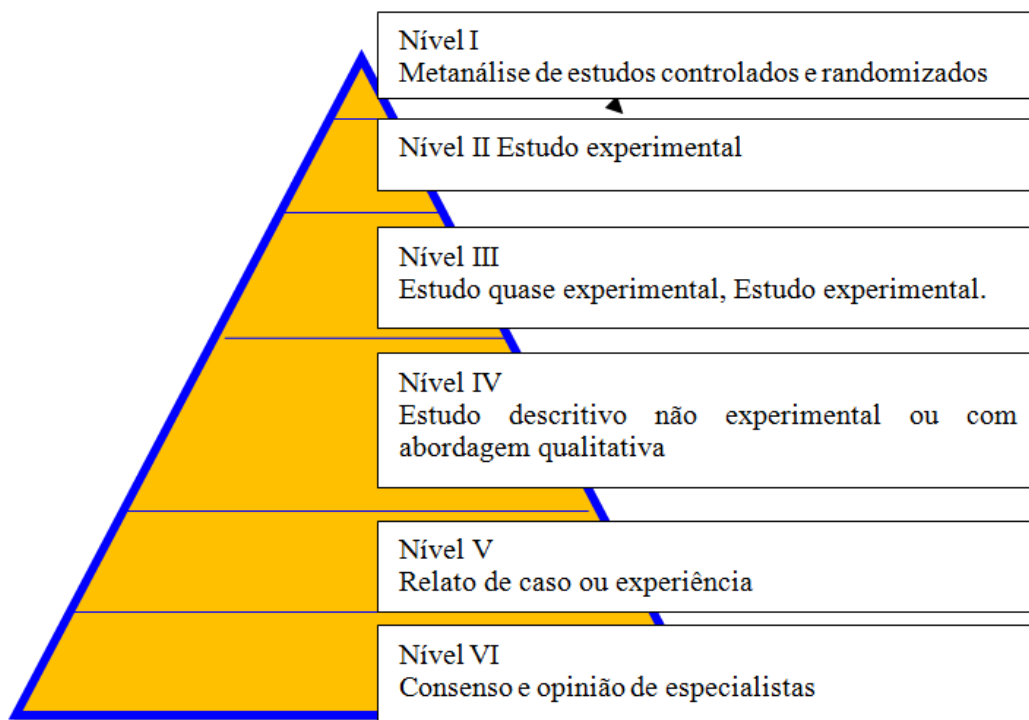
Nível I
Metanálise de estudos controlados e randomizados

Nível II Estudo experimental

Nível III
Estudo quase experimental, Estudo experimental.

Nível IV
Estudo descritivo não experimental ou com abordagem qualitativa

Nível V
Relato de caso ou experiência

Nível VI
Consenso e opinião de especialistas